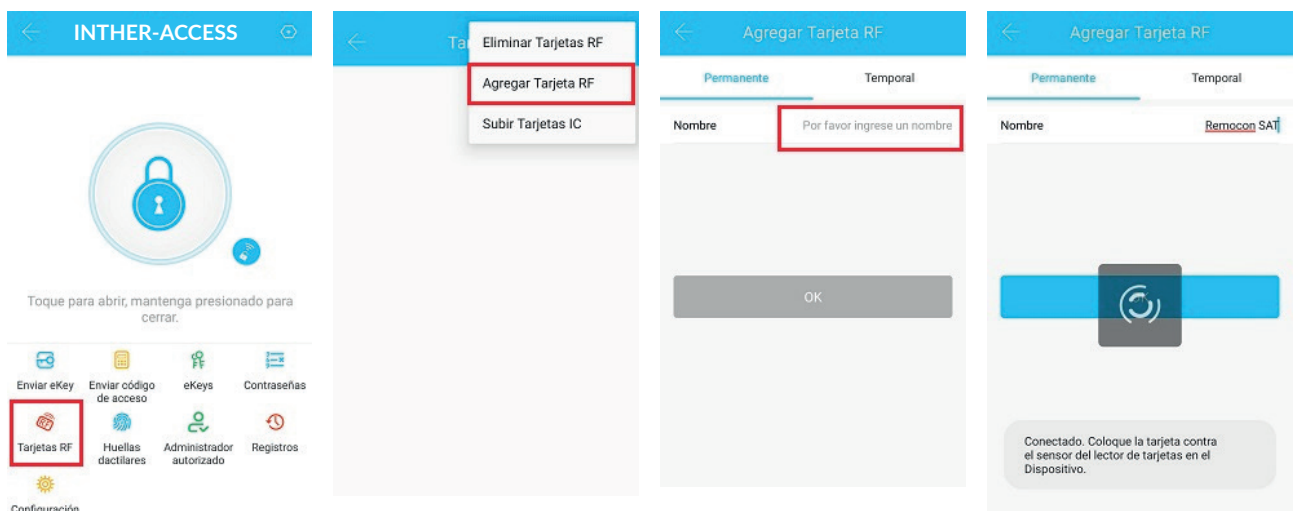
INTHER-ACCESS

Toque para abrir, mantenga presionado para cerrar.

Enviar eKey
Enviar código de acceso
eKeys
Contraseñas
Tarjetas RF
Huellas dactilares
Administrador autorizado
Registros
Configuración

Tar

Eliminar Tarjetas RF
Agregar Tarjeta RF
Subir Tarjetas IC

Agregar Tarjeta RF

Permanente
Temporal

Nombre
Por favor ingrese un nombre

OK

Agregar Tarjeta RF

Permanente
Temporal

Nombre
Remocon SAT

Conectado. Coloque la tarjeta contra el sensor del lector de tarjetas en el Dispositivo.